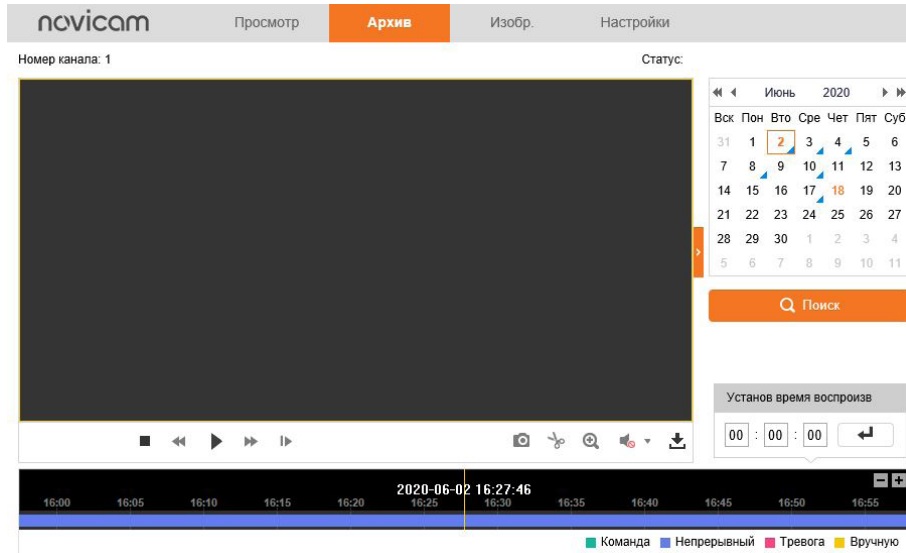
novicam

Просмотр Архив Изобр. Настройки

Номер канала: 1

Статус:

Июнь 2020

| Вск | Пон | Вто | Сре | Чет | Пят | Суб |
|---|---|---|---|---|---|---|
| 31 | 1 | 2 | 3 | 4 | 5 | 6 |
| 7 | 8 | 9 | 10 | 11 | 12 | 13 |
| 14 | 15 | 16 | 17 | 18 | 19 | 20 |
| 21 | 22 | 23 | 24 | 25 | 26 | 27 |
| 28 | 29 | 30 | 1 | 2 | 3 | 4 |
| 5 | 6 | 7 | 8 | 9 | 10 | 11 |

Поиск

Установ время воспроизв

00 : 00 : 00

2020-06-02 16:27:46

16:00 16:05 16:10 16:15 16:20 16:25 16:30 16:35 16:40 16:45 16:50 16:55

Команда Непрерывный Тревога Вручную